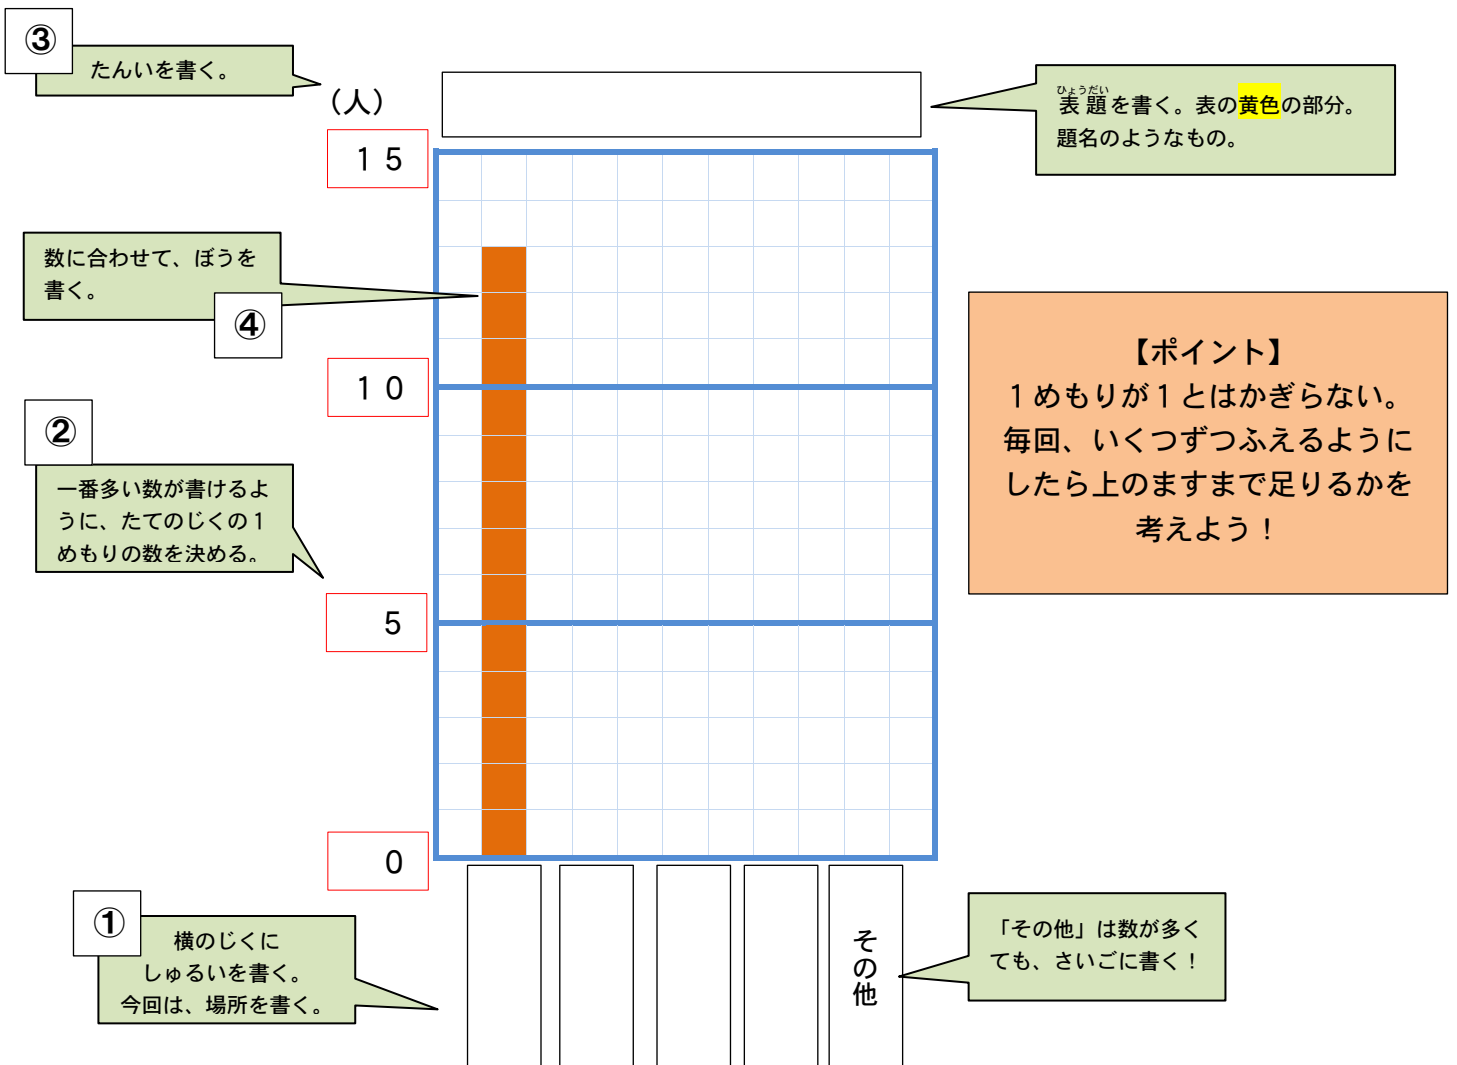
③
たんいを書く。

（人）

ひょうだい
表題を書く。表の黄色の部分。
題名のようなもの。

１５

数に合わせて、ぼうを書く。
④

【ポイント】
１めもりが１とはかぎらない。
毎回、いくつずつふえるようにしたら上のますまで足りるかを考えよう！

１０

②
一番多い数が書けるように、たてのじくの１めもりの数を決める。

５

０

①
横のじくにしゅるいを書く。
今回は、場所を書く。

その他

「その他」は数が多くても、さいごに書く！